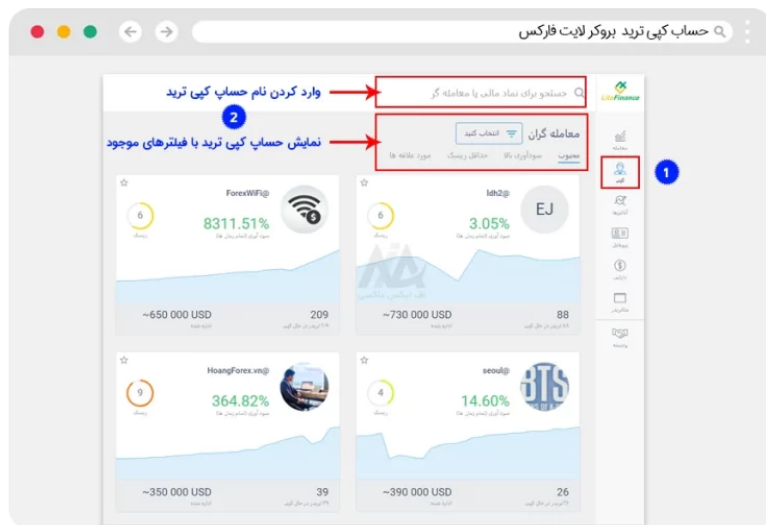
حساب کپی ترید بروکر لایت فارکس

LiteFinance

جستجو برای نماد مالی یا معامله گر

وارد کردن نام حساب کپی ترید

2

معامله گران

انتخاب کنید

نمایش حساب کپی ترید با فیلترهای موجود

محبوب

سودآوری بالا

حداقل ریسک

مورد علاقه ها

معامله

1

کپی

آنالیزها

پروفایل

دارایی

پلتفرم

واسطه

ldh2@

EJ

6

3.05%

سود آوری (تمام زمان ها)

ریسک

88

~730 000 USD

ForexWiFi@

6

8311.51%

سود آوری (تمام زمان ها)

ریسک

209

~650 000 USD

seoul@

BTS

4

14.60%

سود آوری (تمام زمان ها)

ریسک

26

~390 000 USD

HoangForex.vn@

9

364.82%

سود آوری (تمام زمان ها)

ریسک

39

~350 000 USD